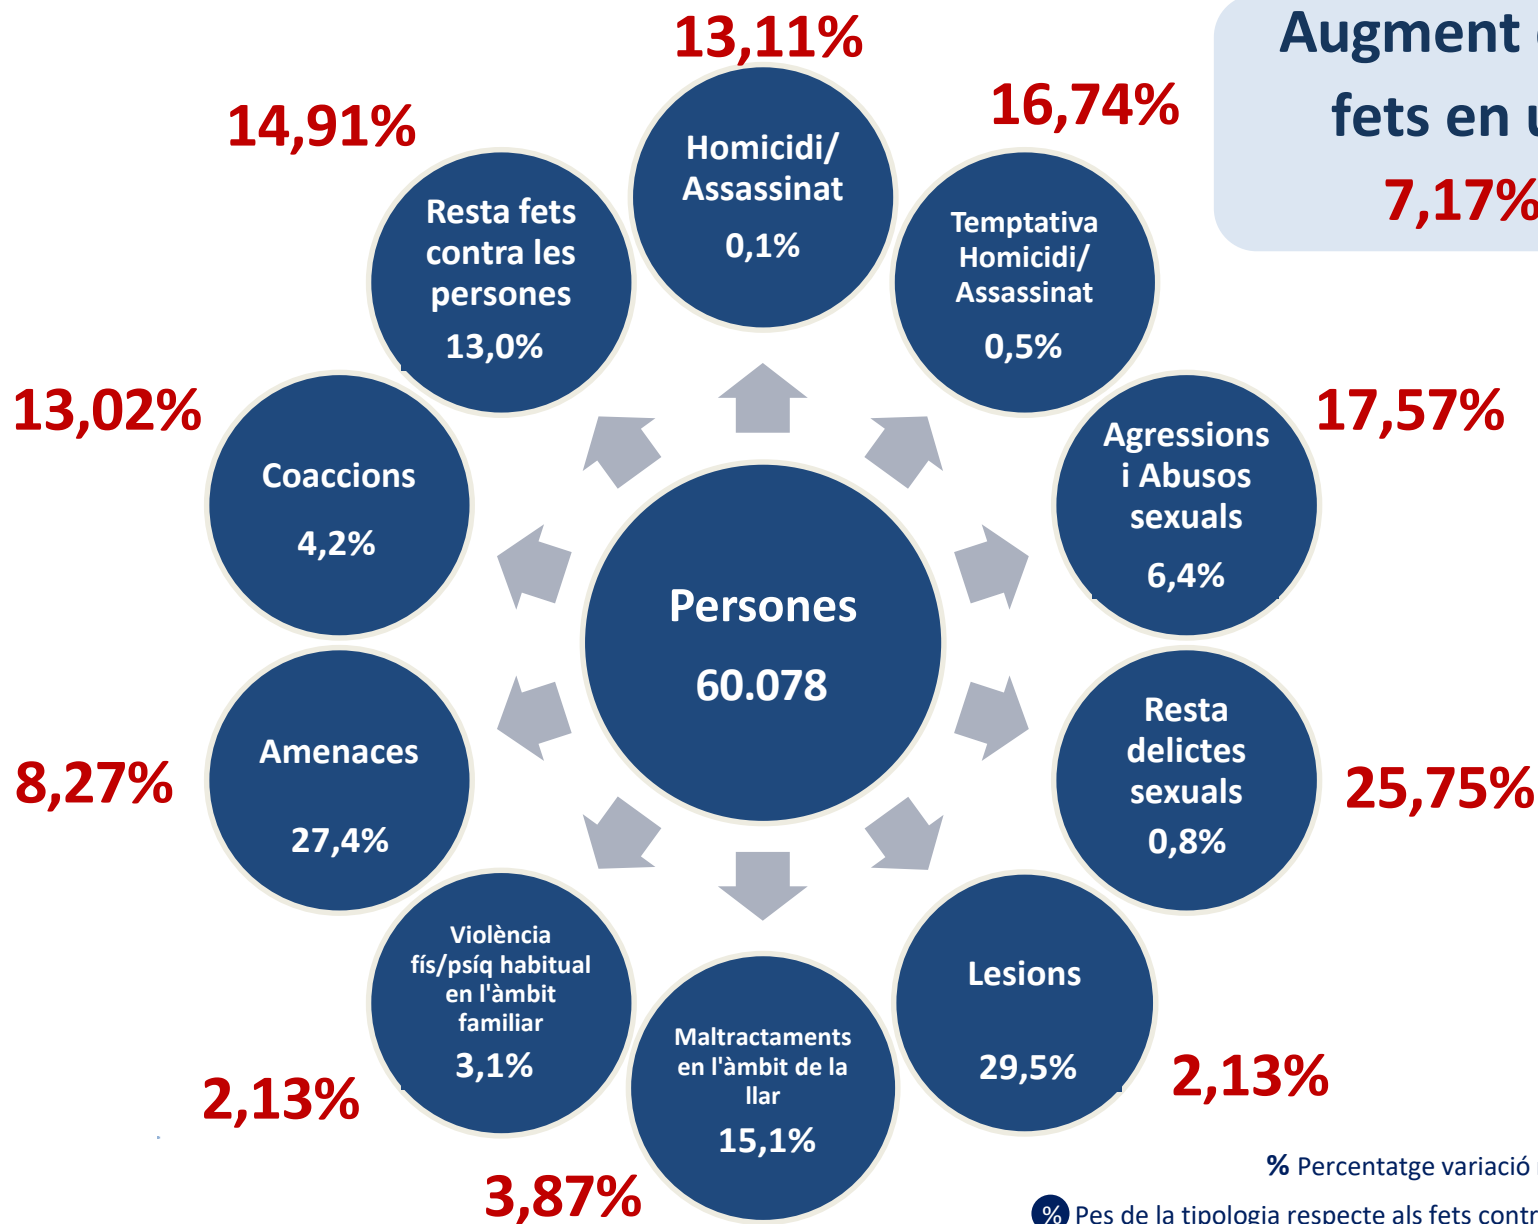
Augment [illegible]
fets en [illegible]
7,17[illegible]

13,11%
Homicidi/ Assassinat
0,1%

16,74%
Temptativa Homicidi/ Assassinat
0,5%

14,91%
Resta fets contra les persones
13,0%

17,57%
Agressions i Abusos sexuals
6,4%

13,02%
Coaccions
4,2%

Persones
60.078

8,27%
Amenaces
27,4%

25,75%
Resta delictes sexuals
0,8%

Violència fís/psíq habitual en l'àmbit familiar
3,1%
2,13%

Maltractaments en l'àmbit de la llar
15,1%
3,87%

Lesions
29,5%
2,13%

% Percentatge variació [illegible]
% Pes de la tipologia respecte als fets contr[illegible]